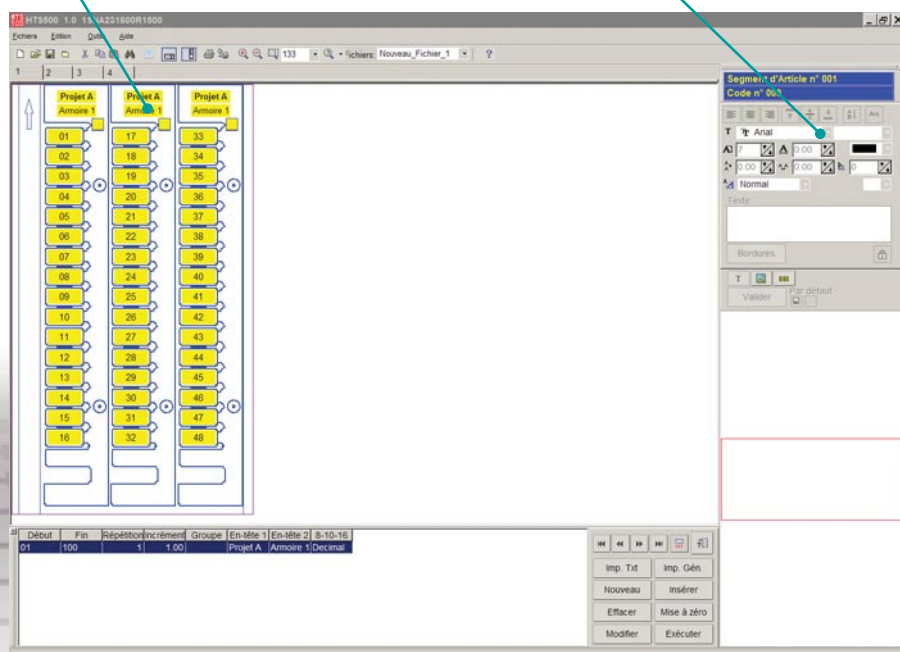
HTS500 1.0 1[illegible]A231600R1500

Fichiers Edition Outils Aide

133 Fichiers Nouveau_Fichier_1 ?

1 2 3 4

Projet A Armoire 1
Projet A Armoire 1
Projet A Armoire 1

01 02 03 04 05 06 07 08 09 10 11 12 13 14 15 16

17 18 19 20 21 22 23 24 25 26 27 28 29 30 31 32

33 34 35 36 37 38 39 40 41 42 43 44 45 46 47 48

Segment d'Article n° 001
Code n° 00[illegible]

Arial
7 0.00
0.00 0.00 0
Normal
Texte
Bordures
Valider Par défaut

| Début | Fin | Répétition | Incrément | Groupe | En-tête 1 | En-tête 2 | 8-10-16 |
|---|---|---|---|---|---|---|---|
| 01 | 100 | 1 | 1.00 | | Projet A | Armoire 1 | Decimal |

Imp. Txt Imp. Gén.
Nouveau Insérer
Effacer Mise à zéro
Modifier Exécuter